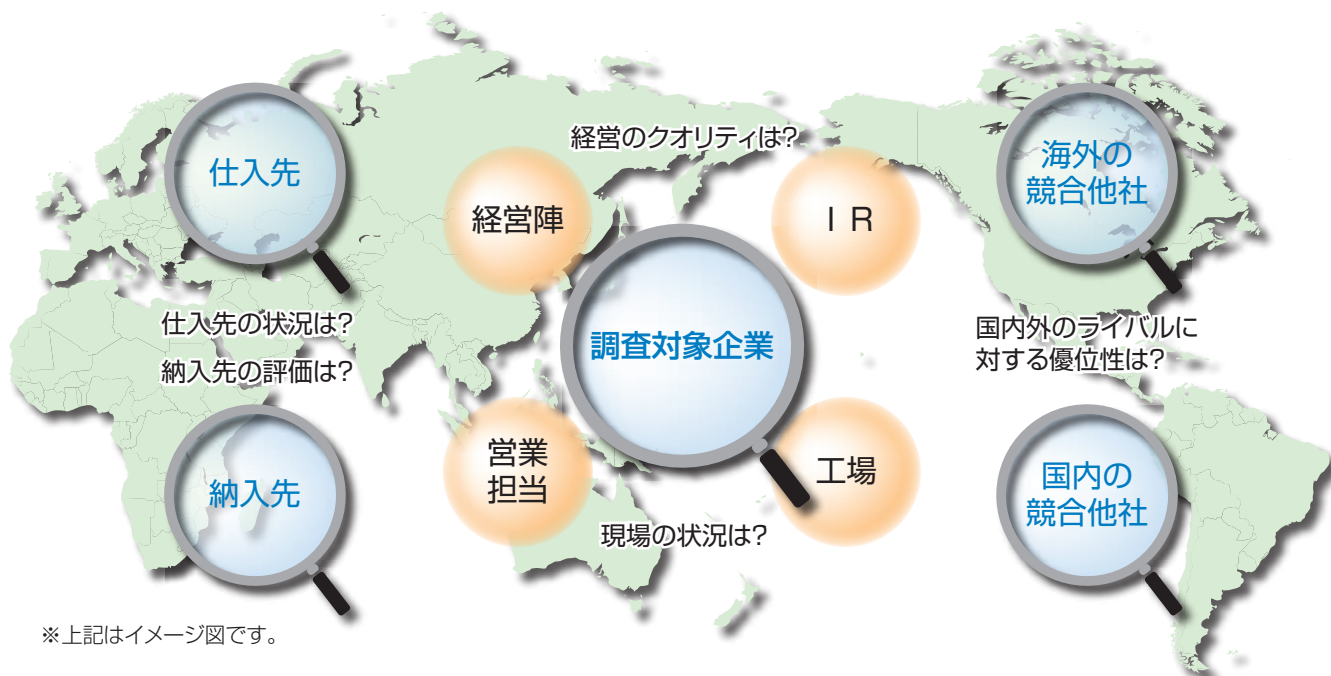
仕入先

経営のクオリティは?

経営陣

ＩＲ

海外の競合他社

仕入先の状況は?

納入先の評価は?

調査対象企業

国内外のライバルに対する優位性は?

納入先

営業担当

工場

国内の競合他社

現場の状況は?

※上記はイメージ図です。